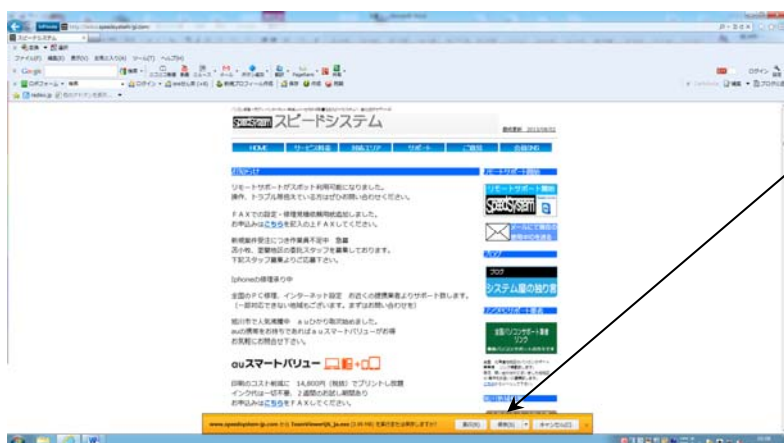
スピードシステム

HOME　サービス料金　対応エリア　サポート　ご案内　会員ID

リモートサポートがスポット利用可能になりました。
操作、トラブル等抱えている方はぜひお問い合わせください。

ＦＡＸでの設定・修理見積依頼用紙追加しました。
お申込みはこちらを記入の上ＦＡＸしてください。

新規事件受注につき作業員不足中　急募
昼少年、定額他店の委託スタッフを募集しております。
下記スタッフ募集よりご応募下さい。

iphoneの修理承り中

全国のＰＣ修理、インターネット設定　お近くの提携業者よりサポート致します。
（一部対応できない地域もございます。まずはお問い合わせを）

au携帯をお持ちであればａｕスマートバリューがお得
お気軽にお問合せ下さい。

auスマートバリュー

印刷のコスト削減に　14,800円（税抜）でプリントし放題
インク代は一切不要、２週間のお試し期間あり
お申込みはこちらをＦＡＸしてください。

リモートサポート開始
SpeedSystem
メールにて無料お問合わせ受付中
ブログ
システム屋の独り言

www.speedsystem-jp.com から TeamViewerQS_ja.exe (3.88 MB) を実行または保存しますか?　実行(R)　保存(S)　キャンセル(C)